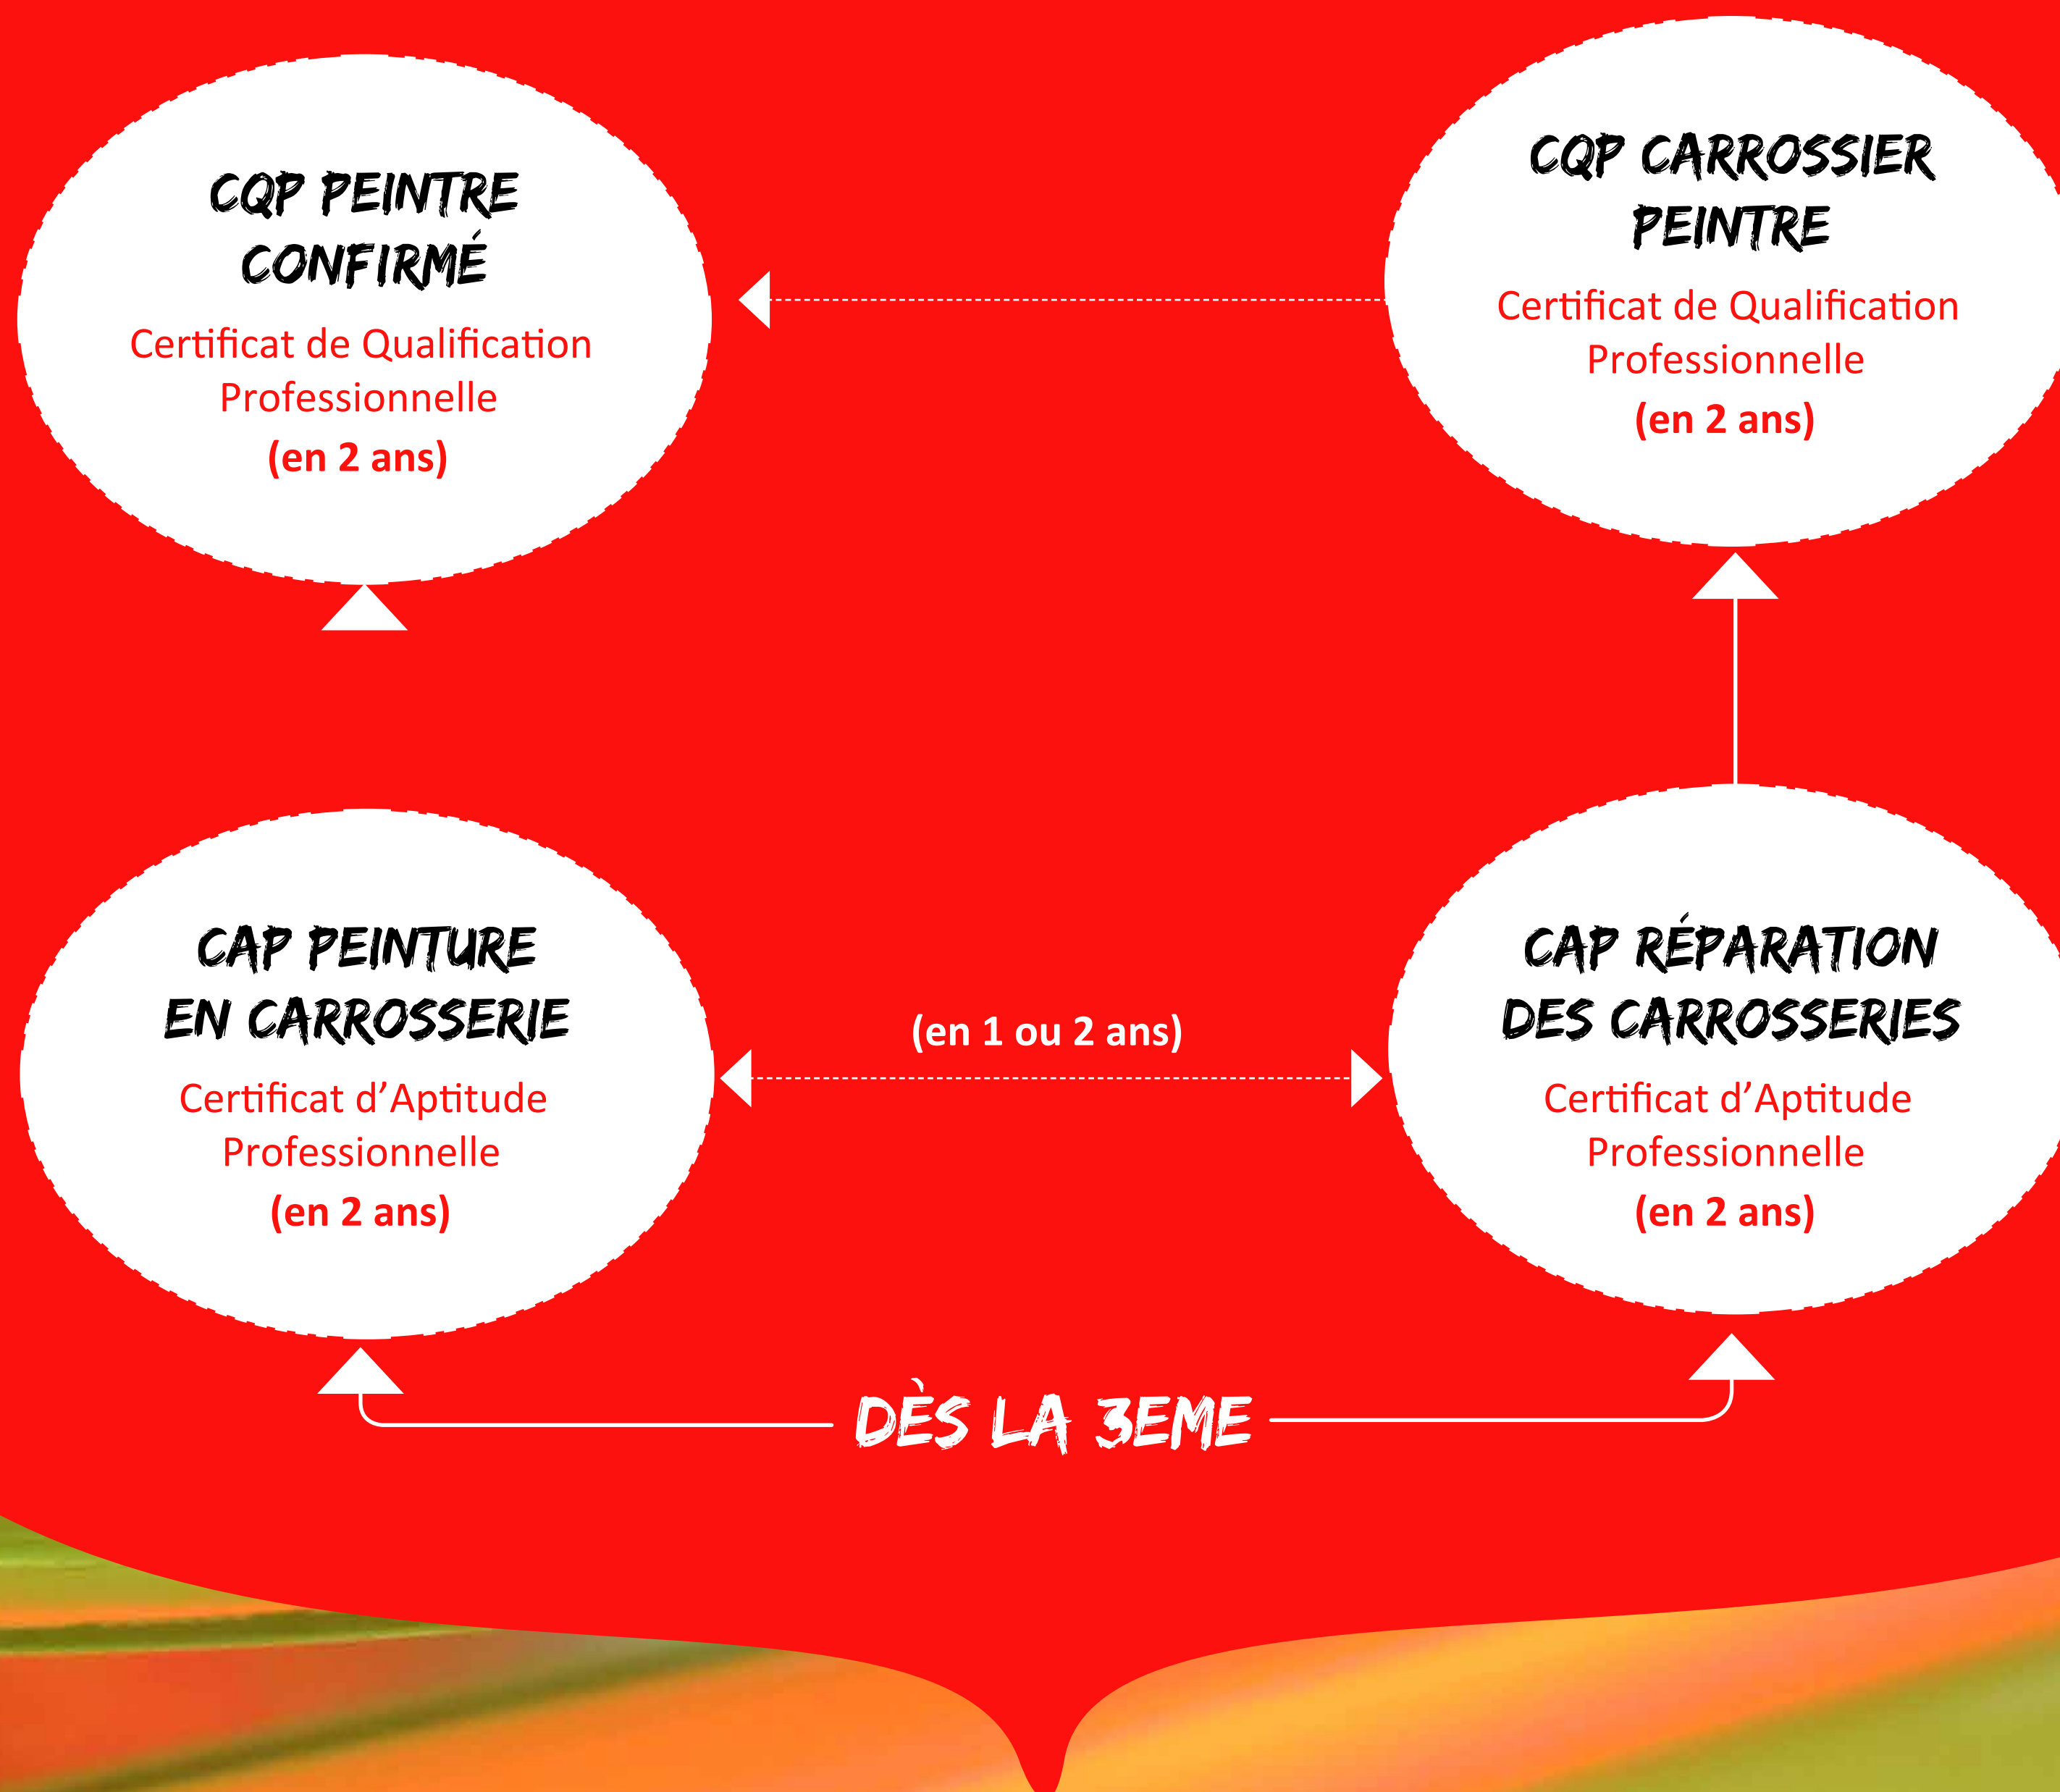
CQP PEINTRE CONFIRMÉ
Certificat de Qualification Professionnelle
(en 2 ans)

CQP CARROSSIER PEINTRE
Certificat de Qualification Professionnelle
(en 2 ans)

CAP PEINTURE EN CARROSSERIE
Certificat d'Aptitude Professionnelle
(en 2 ans)

(en 1 ou 2 ans)

CAP RÉPARATION DES CARROSSERIES
Certificat d'Aptitude Professionnelle
(en 2 ans)

DÈS LA 3EME